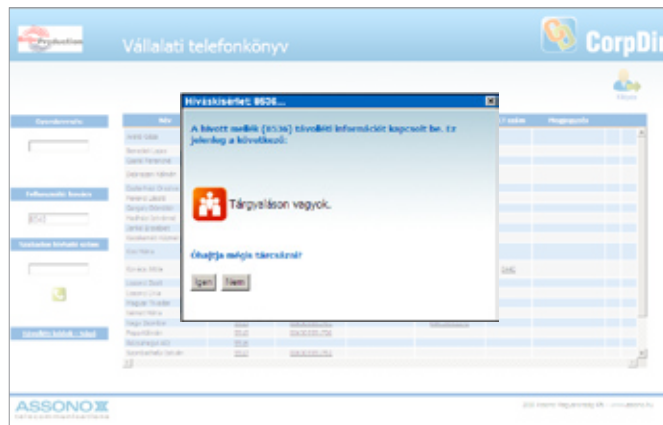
Production

Vállalati telefonkönyv

CorpDi

Híváskísérlet: 8536...

A hívott mellék (8536) távolléti információt kapcsolt be. Ez jelenleg a következő:

Tárgyaláson vagyok.

Óhajtja mégis tárcsázni?

Igen

Nem

Fax szám

Megjegyzés

8536

ASSONO